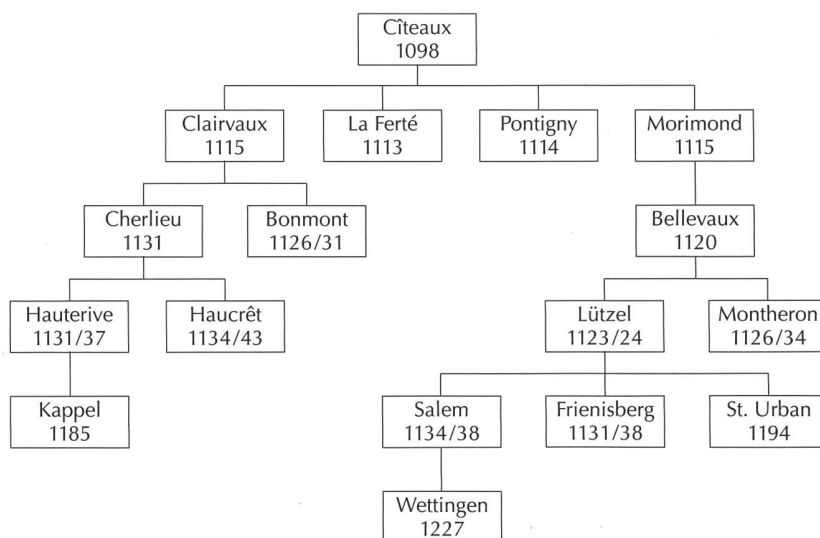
Cîteaux
1098

Clairvaux
1115

La Ferté
1113

Pontigny
1114

Morimond
1115

Cherlieu
1131

Bonmont
1126/31

Bellevaux
1120

Hauterive
1131/37

Haucrêt
1134/43

Lützel
1123/24

Montheron
1126/34

Kappel
1185

Salem
1134/38

Frienisberg
1131/38

St. Urban
1194

Wettingen
1227